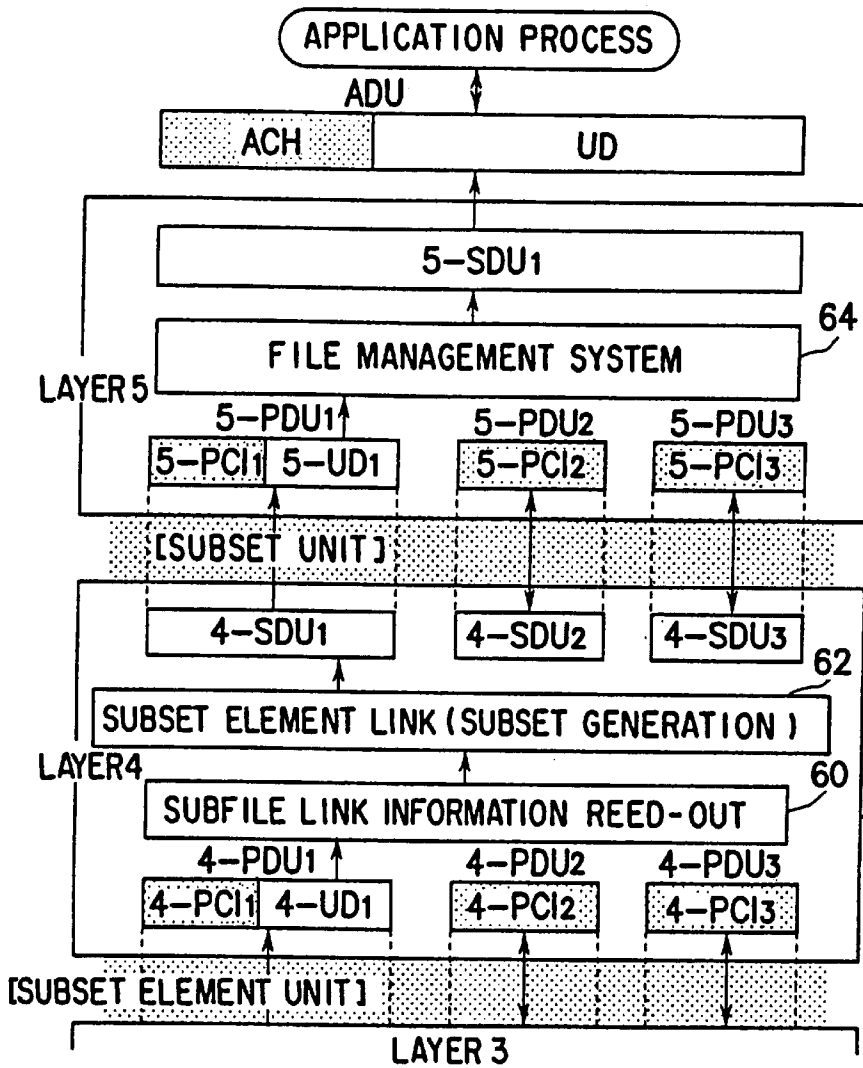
APPLICATION PROCESS

ADU

ACH

UD

5-SDU$_1$

64

FILE MANAGEMENT SYSTEM

LAYER 5

5-PDU$_1$

5-PCI$_1$

5-UD$_1$

5-PDU$_2$

5-PCI$_2$

5-PDU$_3$

5-PCI$_3$

[SUBSET UNIT]

4-SDU$_1$

4-SDU$_2$

4-SDU$_3$

62

SUBSET ELEMENT LINK (SUBSET GENERATION)

LAYER4

60

SUBFILE LINK INFORMATION REED-OUT

4-PDU$_1$

4-PCI$_1$

4-UD$_1$

4-PDU$_2$

4-PCI$_2$

4-PDU$_3$

4-PCI$_3$

[SUBSET ELEMENT UNIT]

LAYER 3